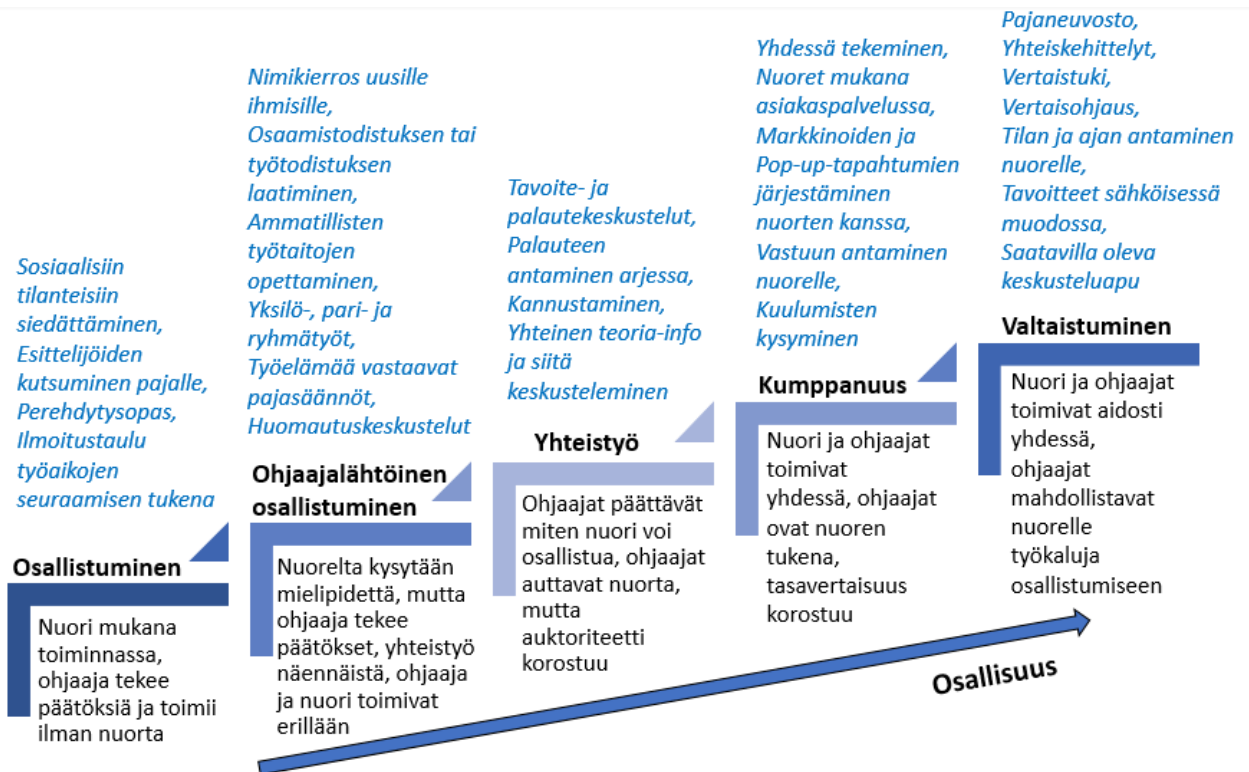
Sosiaalisiin tilanteisiin siedättäminen, Esittelijöiden kutsuminen pajalle, Perehdytysopas, Ilmoitustaulu työaikojen seuraamisen tukena

Osallistuminen

Nuori mukana toiminnassa, ohjaaja tekee päätöksiä ja toimii ilman nuorta

Nimikierros uusille ihmisille, Osaamistodistuksen tai työtodistuksen laatiminen, Ammatillisten työtaitojen opettaminen, Yksilö-, pari- ja ryhmätyöt, Työelämää vastaavat pajasäännöt, Huomautuskeskustelut

Ohjaajalähtöinen osallistuminen

Nuorelta kysytään mielipidettä, mutta ohjaaja tekee päätökset, yhteistyö näennäistä, ohjaaja ja nuori toimivat erillään

Tavoite- ja palautekeskustelut, Palautteen antaminen arjessa, Kannustaminen, Yhteinen teoria-info ja siitä keskusteleminen

Yhteistyö

Ohjaajat päättävät miten nuori voi osallistua, ohjaajat auttavat nuorta, mutta auktoriteetti korostuu

Yhdessä tekeminen, Nuoret mukana asiakaspalvelussa, Markkinoiden ja Pop-up-tapahtumien järjestäminen nuorten kanssa, Vastuun antaminen nuorelle, Kuulumisten kysyminen

Kumppanuus

Nuori ja ohjaajat toimivat yhdessä, ohjaajat ovat nuoren tukena, tasavertaisuus korostuu

Pajaneuvosto, Yhteiskehittelyt, Vertaistuki, Vertaisohjaus, Tilan ja ajan antaminen nuorelle, Tavoitteet sähköisessä muodossa, Saatavilla oleva keskusteluapu

Valtaistuminen

Nuori ja ohjaajat toimivat aidosti yhdessä, ohjaajat mahdollistavat nuorelle työkaluja osallistumiseen

Osallisuus